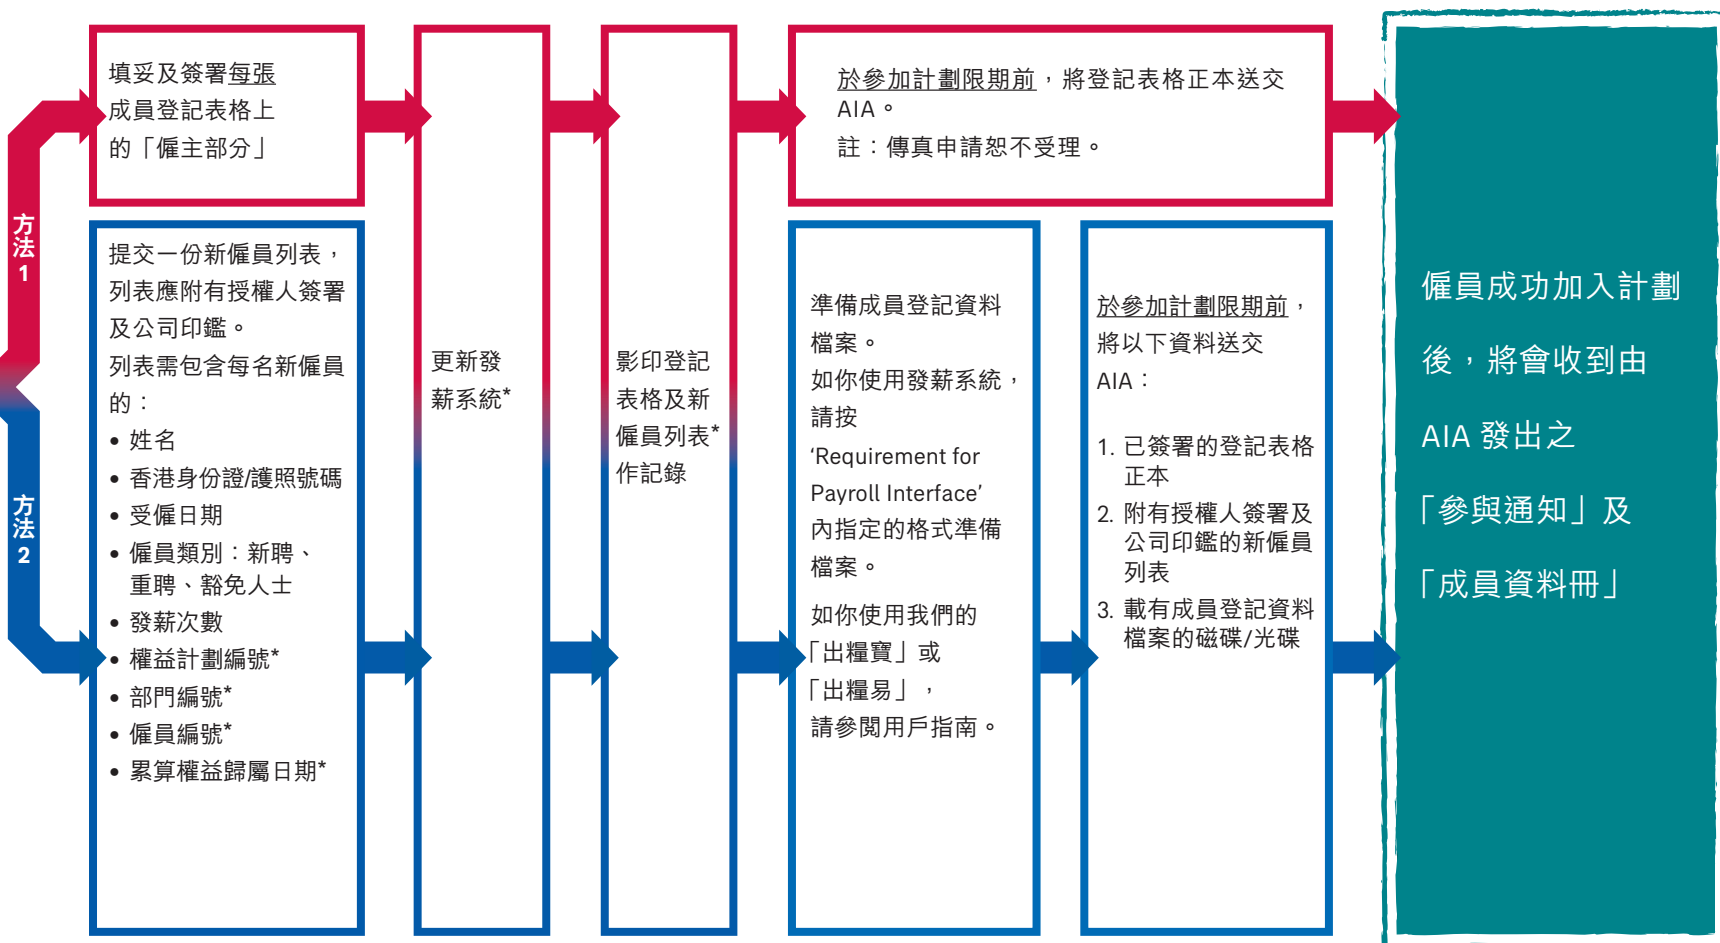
方法1

填妥及簽署每張成員登記表格上的「僱主部分」

方法2

提交一份新僱員列表，列表應附有授權人簽署及公司印鑑。

列表需包含每名新僱員的：

• 姓名
• 香港身份證/護照號碼
• 受僱日期
• 僱員類別：新聘、重聘、豁免人士
• 發薪次數
• 權益計劃編號*
• 部門編號*
• 僱員編號*
• 累算權益歸屬日期*

更新發薪系統*

影印登記表格及新僱員列表*作記錄

於參加計劃限期前，將登記表格正本送交AIA。

註：傳真申請恕不受理。

準備成員登記資料檔案。

如你使用發薪系統，請按 ‘Requirement for Payroll Interface’ 內指定的格式準備檔案。

如你使用我們的「出糧寶」或「出糧易」，請參閱用戶指南。

於參加計劃限期前，將以下資料送交AIA：

1. 已簽署的登記表格正本
2. 附有授權人簽署及公司印鑑的新僱員列表
3. 載有成員登記資料檔案的磁碟/光碟

僱員成功加入計劃後，將會收到由AIA 發出之「參與通知」及「成員資料冊」